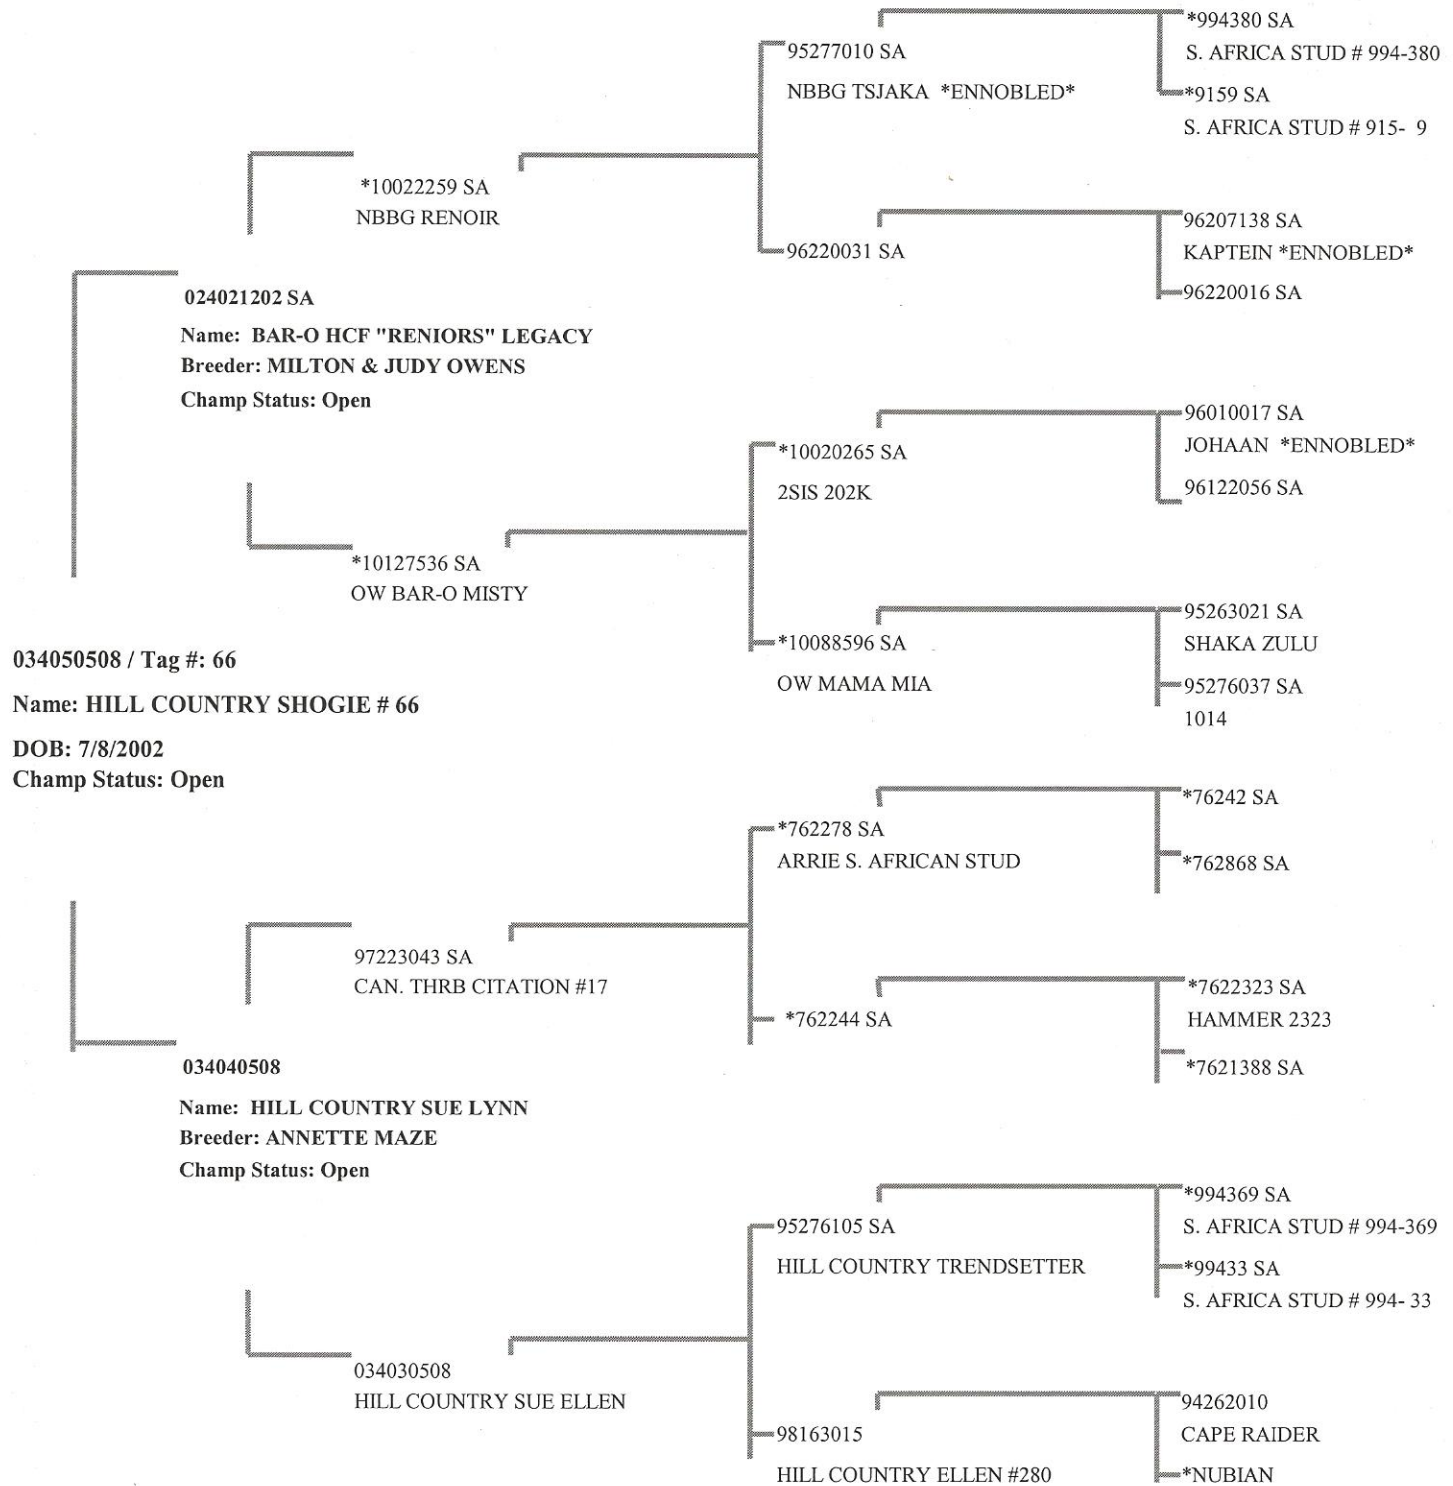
*994380 SA
S. AFRICA STUD # 994-380

95277010 SA
NBBG TSJAKA *ENNOBLED*

*9159 SA
S. AFRICA STUD # 915- 9

*10022259 SA
NBBG RENOIR

96207138 SA
KAPTEIN *ENNOBLED*

96220031 SA

96220016 SA

024021202 SA
Name: BAR-O HCF "RENIORS" LEGACY
Breeder: MILTON & JUDY OWENS
Champ Status: Open

96010017 SA
JOHAAN *ENNOBLED*

*10020265 SA
2SIS 202K

96122056 SA

*10127536 SA
OW BAR-O MISTY

95263021 SA
SHAKA ZULU

*10088596 SA
OW MAMA MIA

95276037 SA
1014

034050508 / Tag #: 66
Name: HILL COUNTRY SHOGIE # 66
DOB: 7/8/2002
Champ Status: Open

*76242 SA

*762278 SA
ARRIE S. AFRICAN STUD

*762868 SA

97223043 SA
CAN. THRB CITATION #17

*7622323 SA
HAMMER 2323

*762244 SA

*7621388 SA

034040508
Name: HILL COUNTRY SUE LYNN
Breeder: ANNETTE MAZE
Champ Status: Open

*994369 SA
S. AFRICA STUD # 994-369

95276105 SA
HILL COUNTRY TRENDSETTER

*99433 SA
S. AFRICA STUD # 994- 33

034030508
HILL COUNTRY SUE ELLEN

94262010
CAPE RAIDER

98163015
HILL COUNTRY ELLEN #280

*NUBIAN